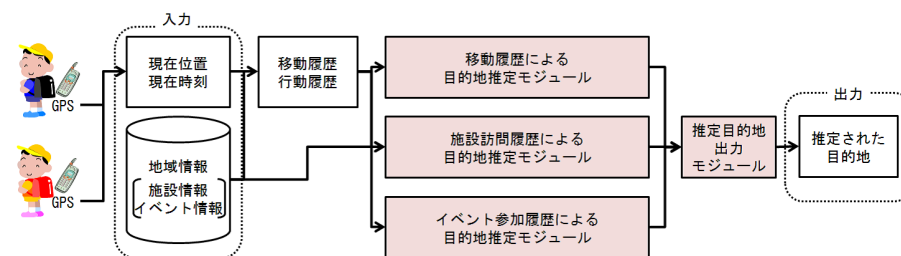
入力

GPS

GPS

現在位置
現在時刻

地域情報
施設情報
イベント情報

移動履歴
行動履歴

移動履歴による
目的地推定モジュール

施設訪問履歴による
目的地推定モジュール

イベント参加履歴による
目的地推定モジュール

推定目的地
出力
モジュール

出力

推定された
目的地